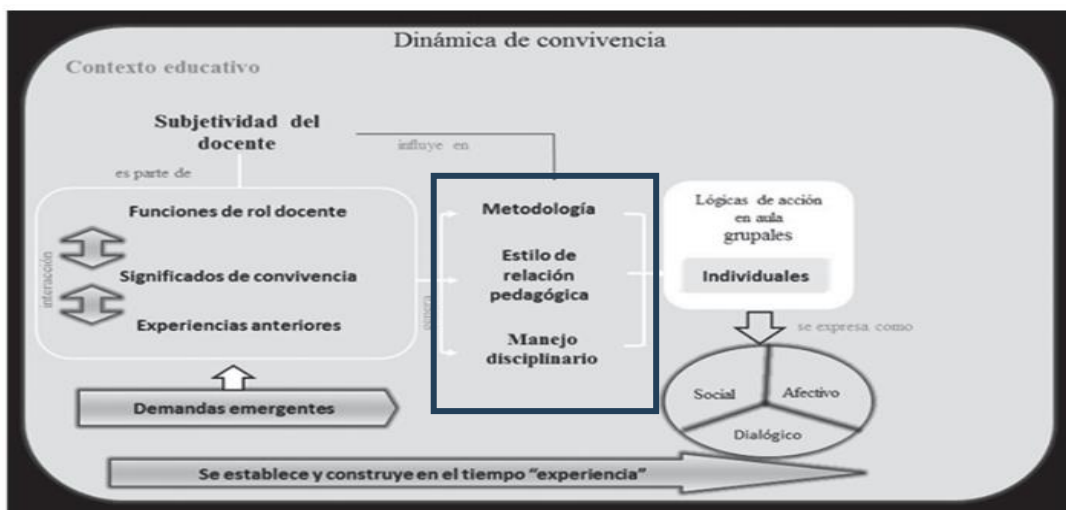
Dinámica de convivencia
Contexto educativo

Subjetividad del docente
influye en
es parte de

Funciones de rol docente
interacción
Significados de convivencia
Experiencias anteriores

Demandas emergentes

genera

Metodología
Estilo de relación pedagógica
Manejo disciplinario

Lógicas de acción en aula
grupales
Individuales

se expresa como

Social
Afectivo
Dialógico

Se establece y construye en el tiempo "experiencia"